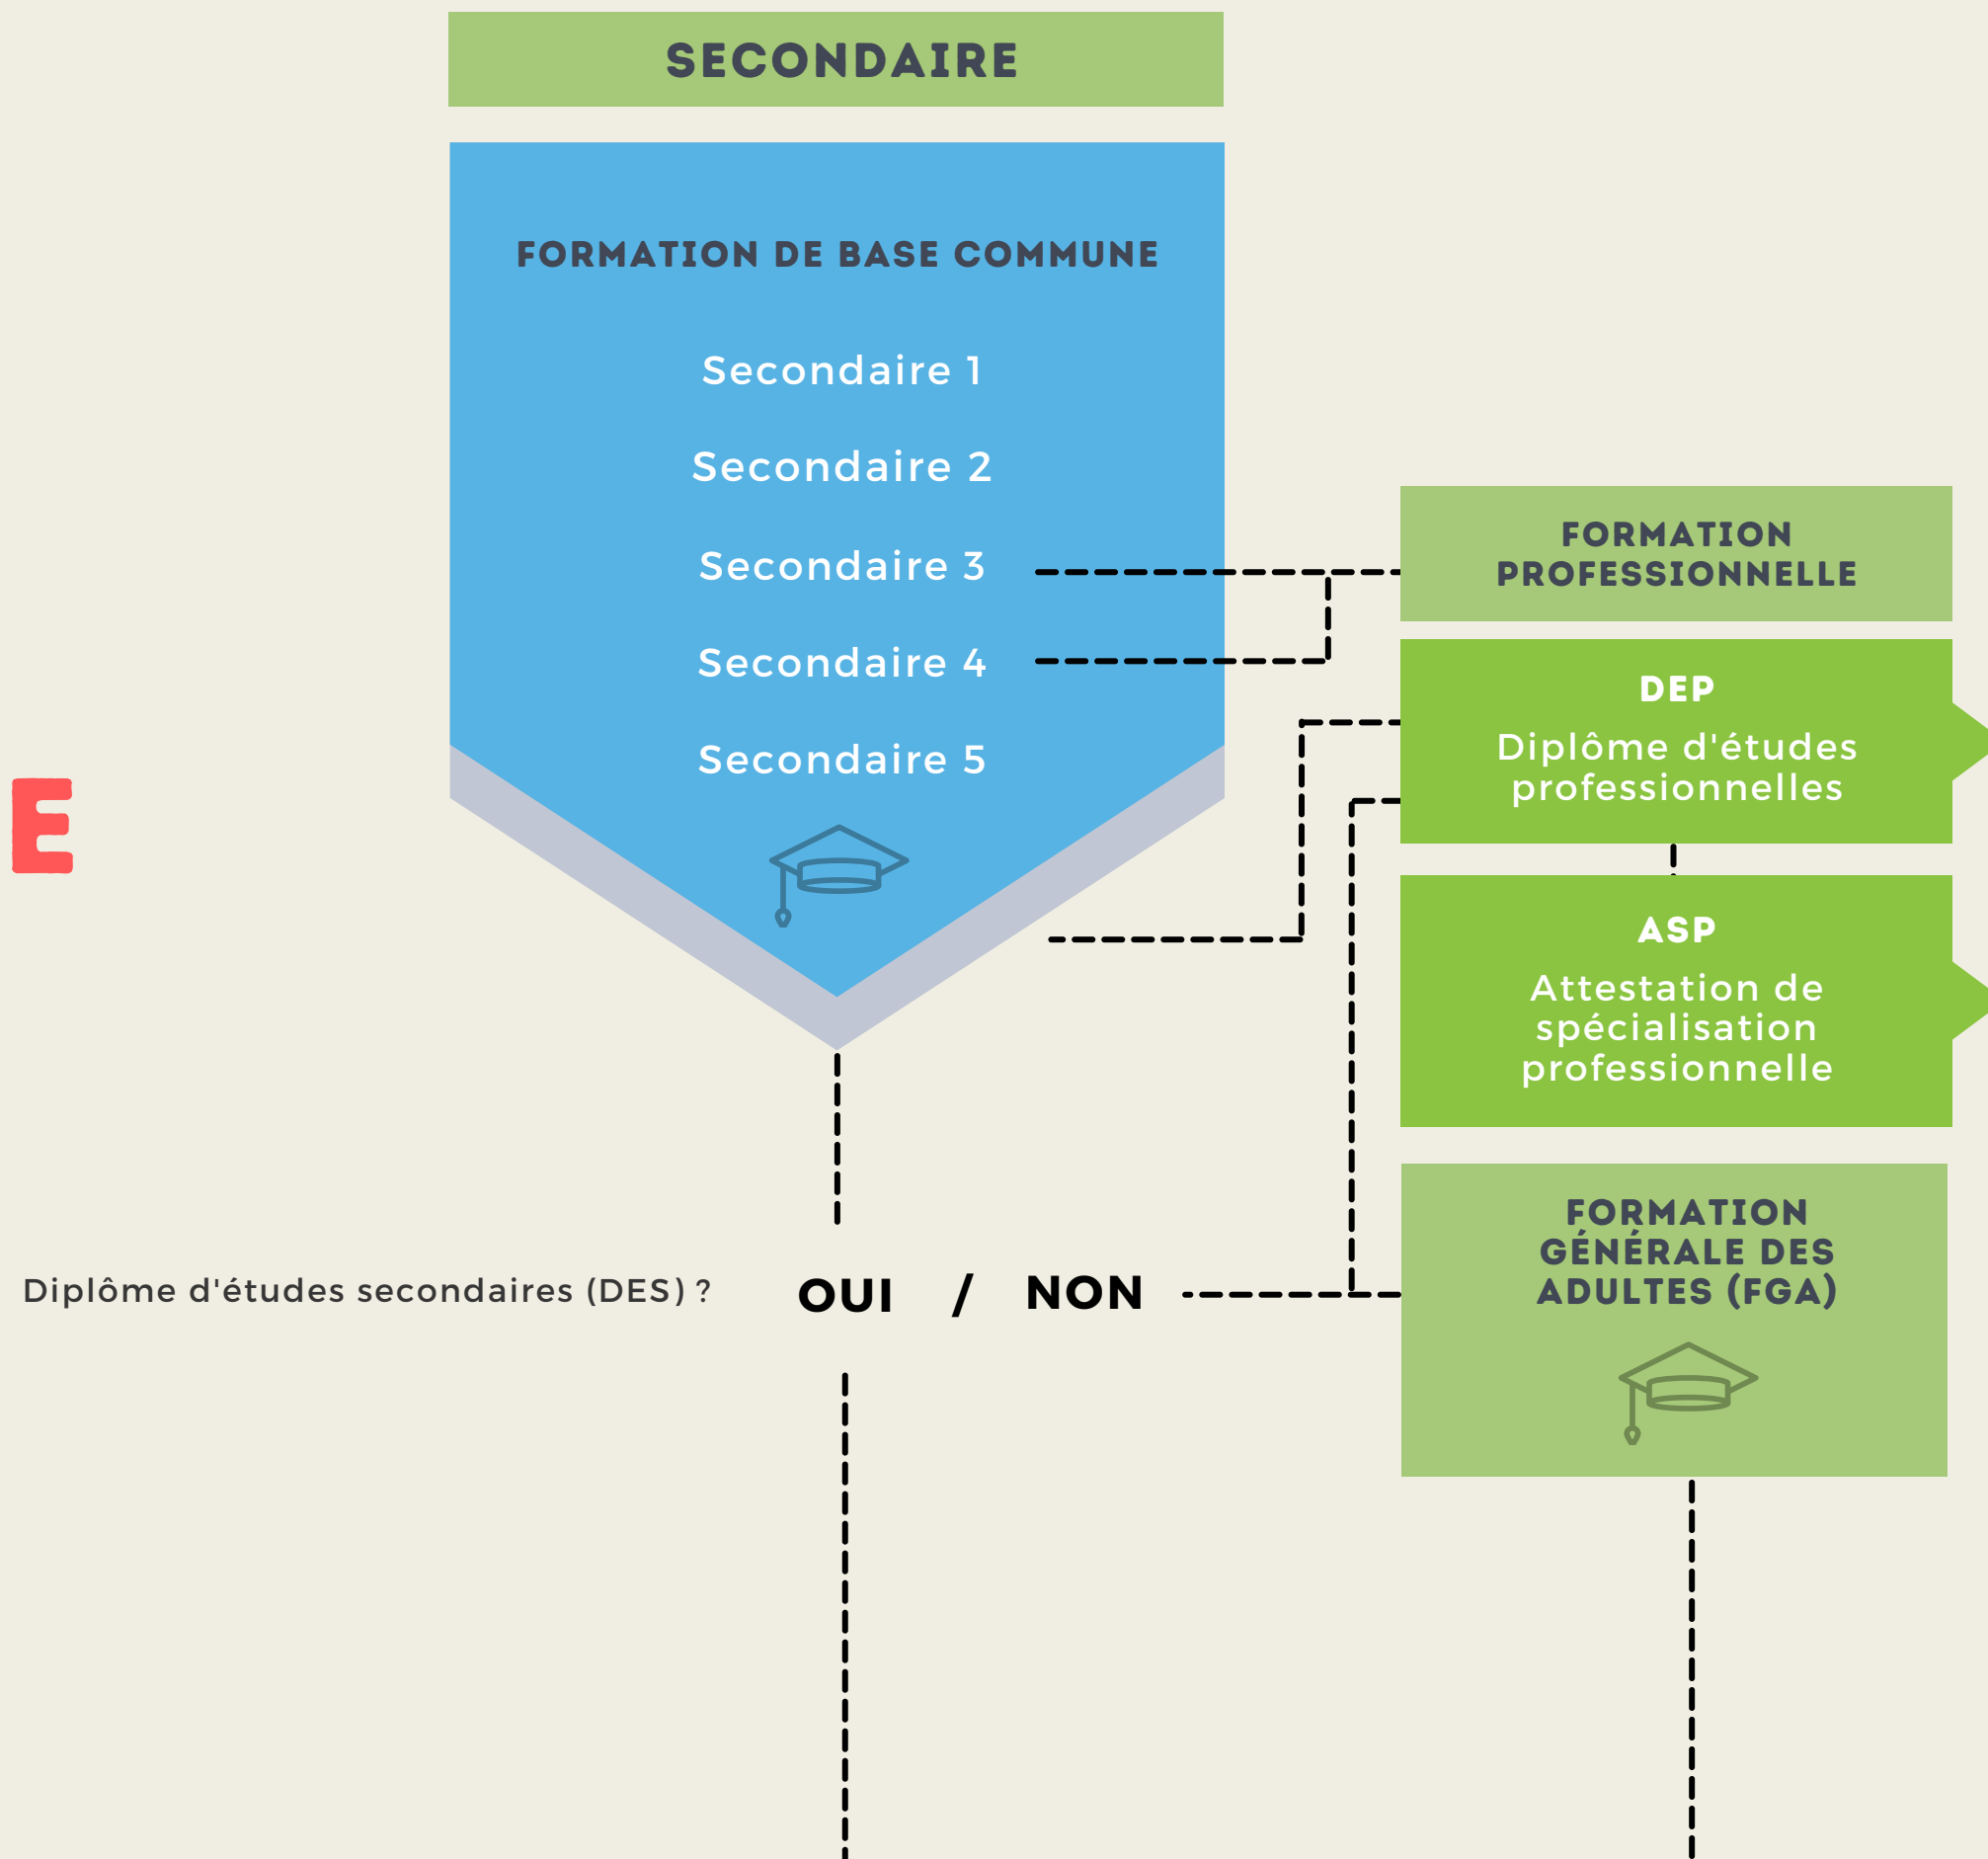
SECONDAIRE

FORMATION DE BASE COMMUNE

Secondaire 1

Secondaire 2

Secondaire 3

Secondaire 4

Secondaire 5

E

FORMATION PROFESSIONNELLE

DEP

Diplôme d'études professionnelles

ASP

Attestation de spécialisation professionnelle

Diplôme d'études secondaires (DES) ?

OUI / NON

FORMATION GÉNÉRALE DES ADULTES (FGA)